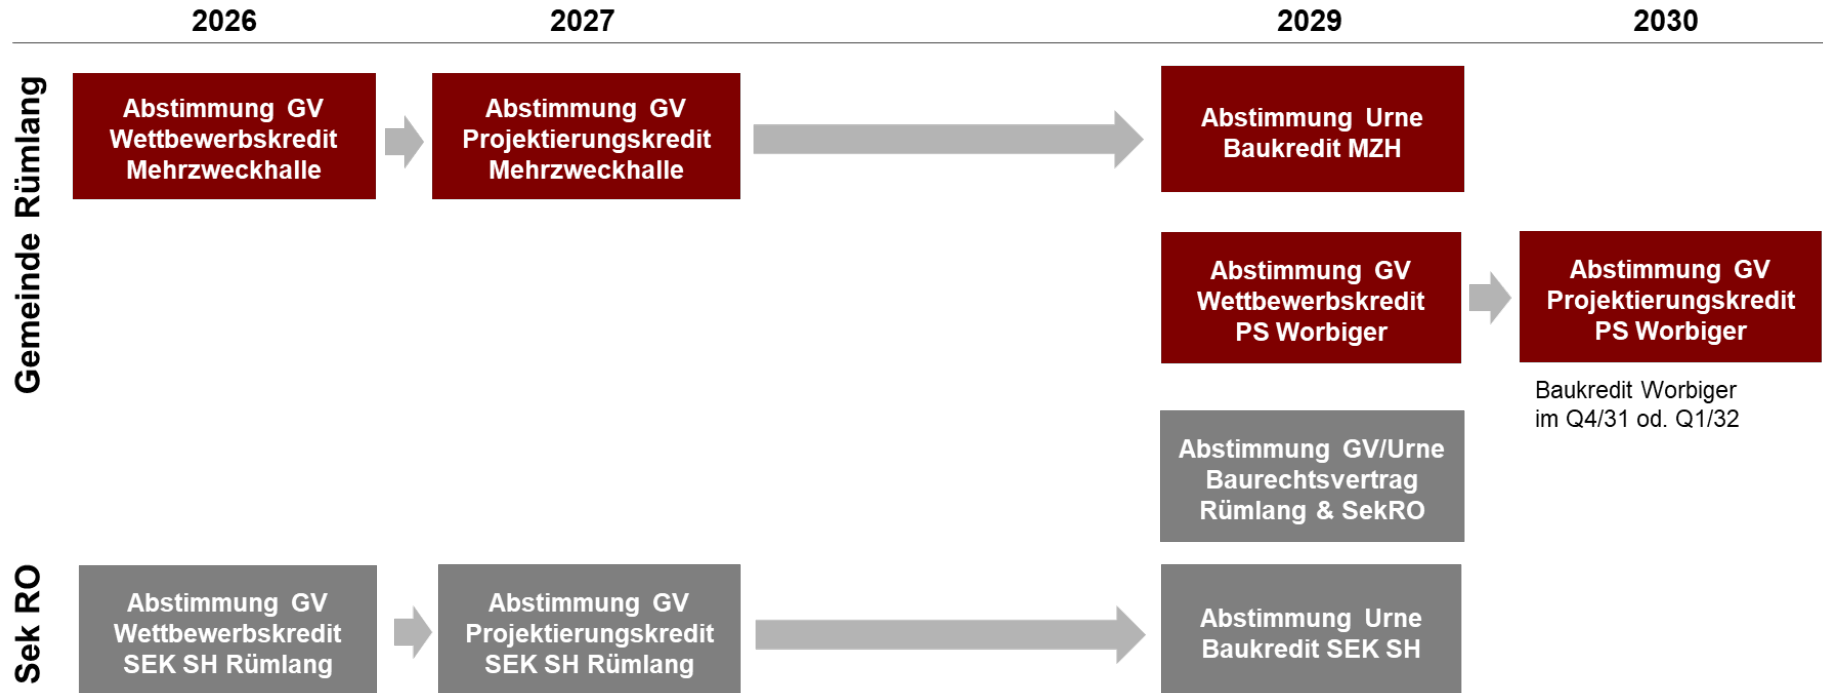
2026

2027

2029

2030

Gemeinde Rümlang

Abstimmung GV Wettbewerbskredit Mehrzweckhalle

Abstimmung GV Projektierungskredit Mehrzweckhalle

Abstimmung Urne Baukredit MZH

Abstimmung GV Wettbewerbskredit PS Worbiger

Abstimmung GV Projektierungskredit PS Worbiger

Baukredit Worbiger im Q4/31 od. Q1/32

Abstimmung GV/Urne Baurechtsvertrag Rümlang & SekRO

Sek RO

Abstimmung GV Wettbewerbskredit SEK SH Rümlang

Abstimmung GV Projektierungskredit SEK SH Rümlang

Abstimmung Urne Baukredit SEK SH